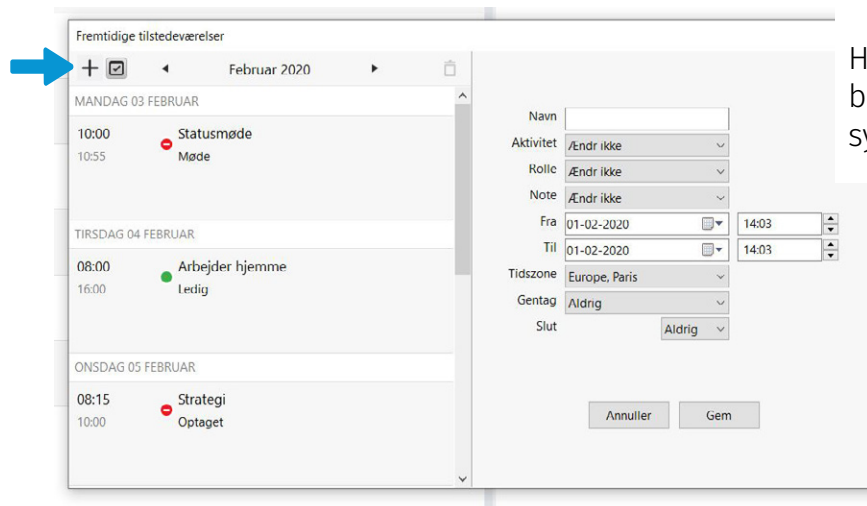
Fremtidige tilstedeværelser

+ ◂ Februar 2020 ▸

MANDAG 03 FEBRUAR

10:00
10:55
Statusmøde
Møde

TIRSDAG 04 FEBRUAR

08:00
16:00
Arbejder hjemme
Ledig

ONSDAG 05 FEBRUAR

08:15
10:00
Strategi
Optaget

Navn
Aktivitet Ændr ikke
Rolle Ændr ikke
Note Ændr ikke
Fra 01-02-2020 14:03
Til 01-02-2020 14:03
Tidszone Europe, Paris
Gentag Aldrig
Slut Aldrig

Annuller Gem

H
b
s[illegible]